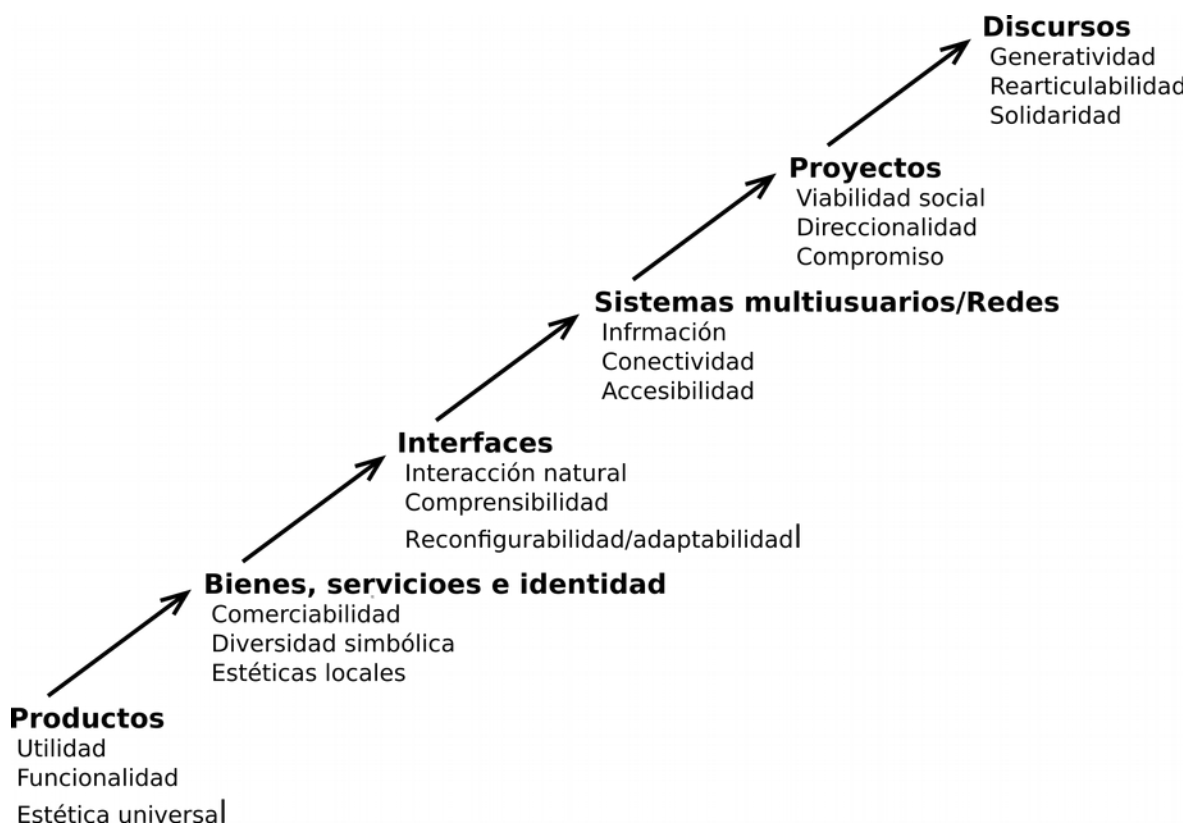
Discursos
Generatividad
Rearticulabilidad
Solidaridad

Proyectos
Viabilidad social
Direccionalidad
Compromiso

Sistemas multiusuarios/Redes
Infrmación
Conectividad
Accesibilidad

Interfaces
Interacción natural
Comprensibilidad
Reconfigurabilidad/adaptabilidad

Bienes, servicioes e identidad
Comerciabilidad
Diversidad simbólica
Estéticas locales

Productos
Utilidad
Funcionalidad
Estética universal